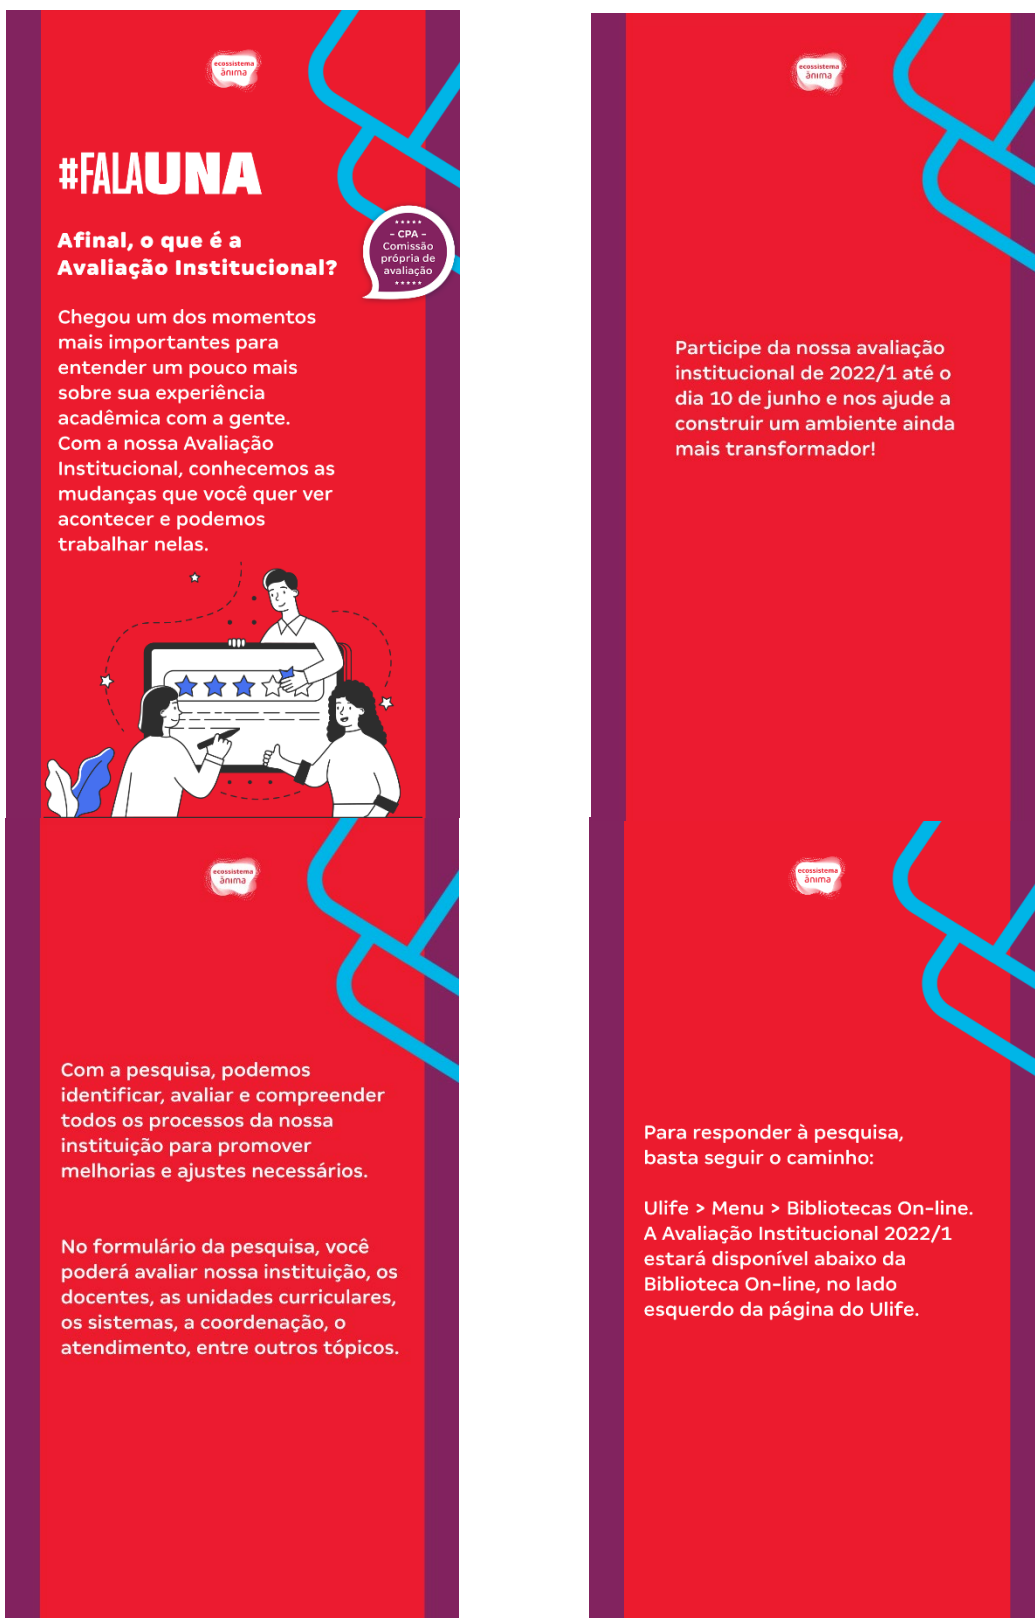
ecossistema ânima

#FALAUNA

Afinal, o que é a Avaliação Institucional?

– CPA – Comissão própria de avaliação

Chegou um dos momentos mais importantes para entender um pouco mais sobre sua experiência acadêmica com a gente. Com a nossa Avaliação Institucional, conhecemos as mudanças que você quer ver acontecer e podemos trabalhar nelas.

ecossistema ânima

Participe da nossa avaliação institucional de 2022/1 até o dia 10 de junho e nos ajude a construir um ambiente ainda mais transformador!

ecossistema ânima

Com a pesquisa, podemos identificar, avaliar e compreender todos os processos da nossa instituição para promover melhorias e ajustes necessários.

No formulário da pesquisa, você poderá avaliar nossa instituição, os docentes, as unidades curriculares, os sistemas, a coordenação, o atendimento, entre outros tópicos.

ecossistema ânima

Para responder à pesquisa, basta seguir o caminho:

Ulife > Menu > Bibliotecas On-line. A Avaliação Institucional 2022/1 estará disponível abaixo da Biblioteca On-line, no lado esquerdo da página do Ulife.